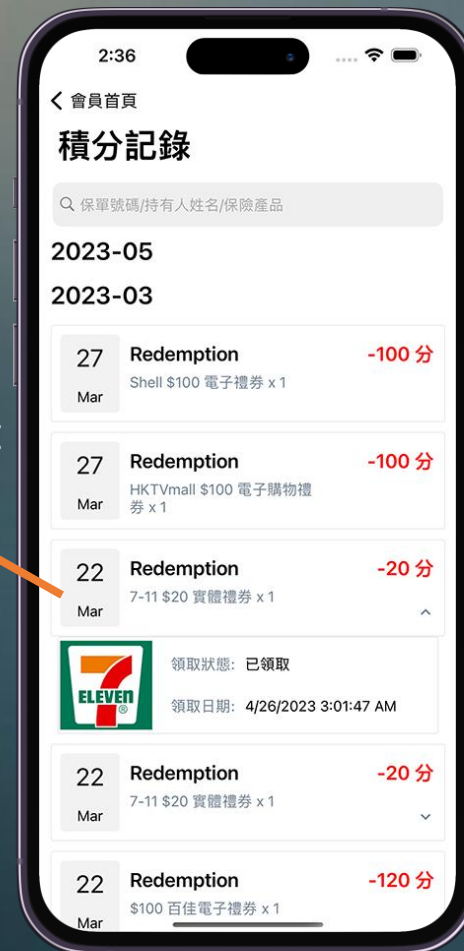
2:36

會員首頁

積分記錄

保單號碼/持有人姓名/保險產品

2023-05

2023-03

27 Mar
Redemption
Shell $100 電子禮券 x 1
-100 分

27 Mar
Redemption
HKTVmall $100 電子購物禮券 x 1
-100 分

22 Mar
Redemption
7-11 $20 實體禮券 x 1
-20 分

ELEVEN
領取狀態: 已領取
領取日期: 4/26/2023 3:01:47 AM

22 Mar
Redemption
7-11 $20 實體禮券 x 1
-20 分

22 Mar
Redemption
$100 百佳電子禮券 x 1
-120 分